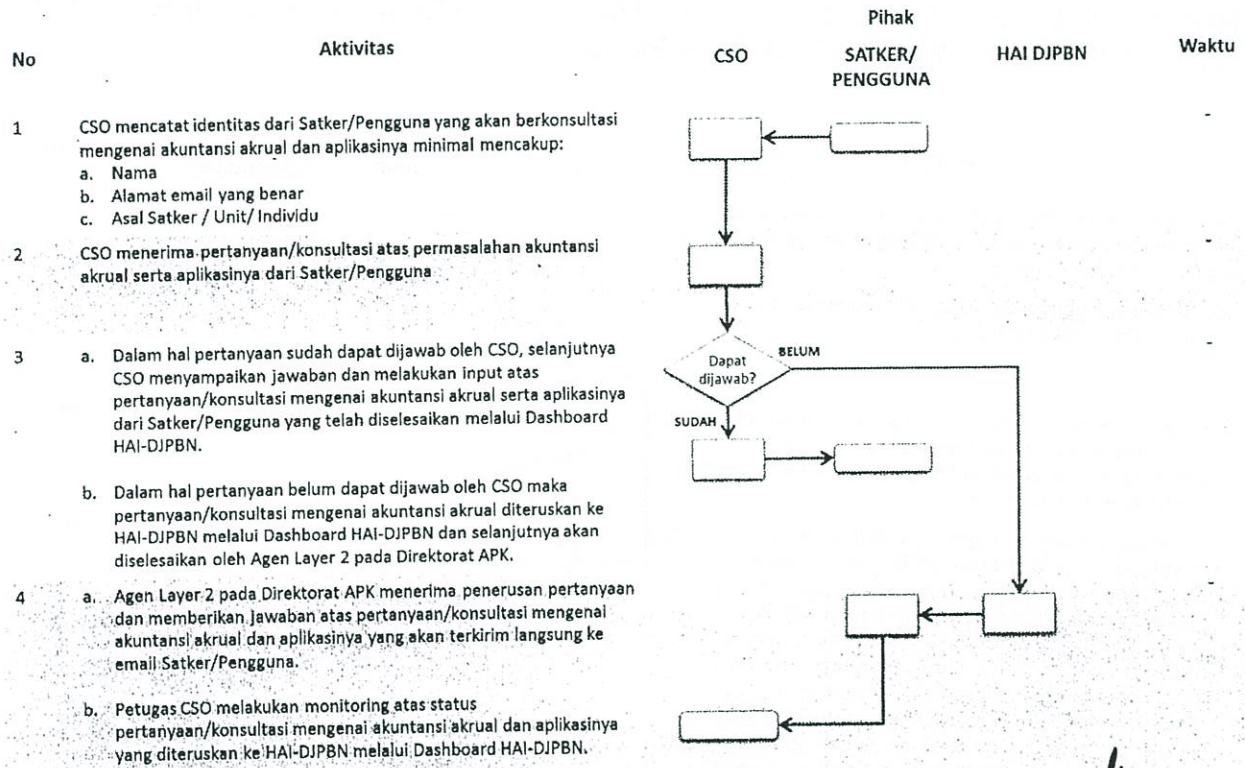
| No | Aktivitas | Pihak: CSO | Pihak: SATKER/ PENGGUNA | Pihak: HAI DJPBN | Waktu |
|---|---|---|---|---|---|
| 1 | CSO mencatat identitas dari Satker/Pengguna yang akan berkonsultasi mengenai akuntansi akrual dan aplikasinya minimal mencakup: a. Nama b. Alamat email yang benar c. Asal Satker / Unit/ Individu | | | | - |
| 2 | CSO menerima pertanyaan/konsultasi atas permasalahan akuntansi akrual serta aplikasinya dari Satker/Pengguna | | | | - |
| 3 | a. Dalam hal pertanyaan sudah dapat dijawab oleh CSO, selanjutnya CSO menyampaikan jawaban dan melakukan input atas pertanyaan/konsultasi mengenai akuntansi akrual serta aplikasinya dari Satker/Pengguna yang telah diselesaikan melalui Dashboard HAI-DJPBN. b. Dalam hal pertanyaan belum dapat dijawab oleh CSO maka pertanyaan/konsultasi mengenai akuntansi akrual diteruskan ke HAI-DJPBN melalui Dashboard HAI-DJPBN dan selanjutnya akan diselesaikan oleh Agen Layer 2 pada Direktorat APK. | Dapat dijawab? SUDAH | | BELUM | - |
| 4 | a. Agen Layer 2 pada Direktorat APK menerima penerusan pertanyaan dan memberikan jawaban atas pertanyaan/konsultasi mengenai akuntansi akrual dan aplikasinya yang akan terkirim langsung ke email Satker/Pengguna. b. Petugas CSO melakukan monitoring atas status pertanyaan/konsultasi mengenai akuntansi akrual dan aplikasinya yang diteruskan ke HAI-DJPBN melalui Dashboard HAI-DJPBN. | | | | - |